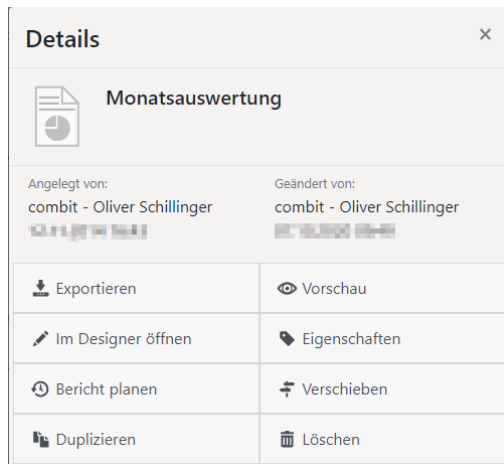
Details

×

Monatsauswertung

Angelegt von:
combit - Oliver Schillinger
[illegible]

Geändert von:
combit - Oliver Schillinger
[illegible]

Exportieren

Vorschau

Im Designer öffnen

Eigenschaften

Bericht planen

Verschieben

Duplizieren

Löschen